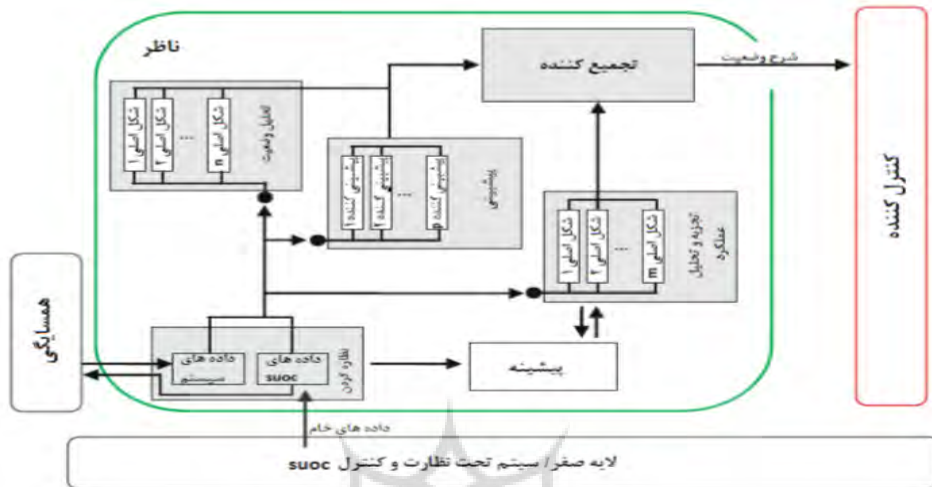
ناظر

تجمیع کننده

شرح وضعیت

کنترل کننده

تحلیل وضعیت
شکل اصلی ۱
شکل اصلی ۲
...
شکل اصلی n

پیشبینی
پیش‌بینی کننده ۱
پیش‌بینی کننده ۲
...
پیش‌بینی کننده m

تجزیه و تحلیل عملکرد
شکل اصلی ۱
شکل اصلی ۲
...
شکل اصلی m

همسایگی

نظارت کردن
داده های سیستم
داده های suoc

پیشینه

داده های خام

لایه صفر: سیستم تحت نظارت و کنترل suoc